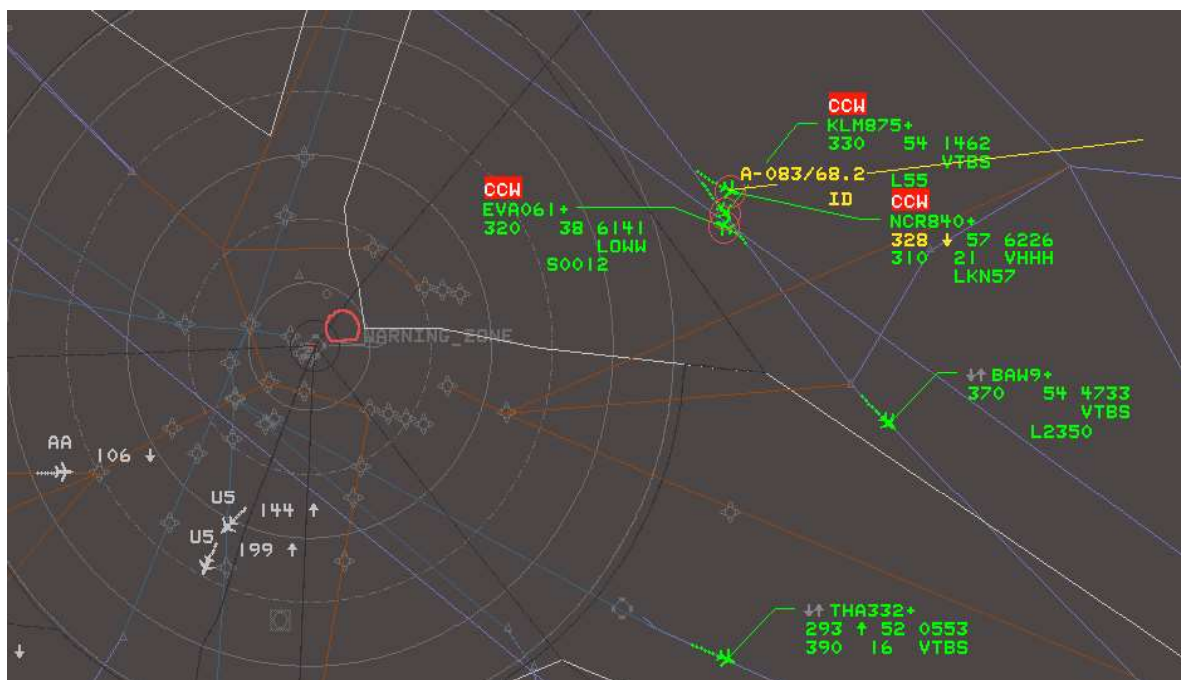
CCW
KLM875+
330 54 1462
VTBS
A-083/68.2
L55
ID
CCW
NCR840+
328 ↓ 57 6226
310 21 VHHH
LKN57

CCW
EVA061+
320 38 6141
LOWW
S0012

WARNING_ZONE

↓↑ BAW9+
370 54 4733
VTBS
L2350

AA
106 ↓
U5
144 ↑
U5
199 ↑

↓↑ THA332+
293 ↑ 52 0553
390 16 VTBS